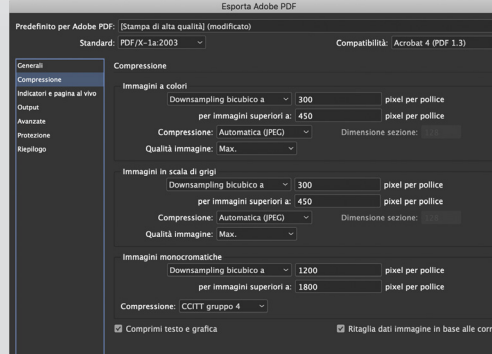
Esporta Adobe PDF

Predefinito per Adobe PDF: [Stampa di alta qualità] (modificato)

Standard: PDF/X-1a:2003

Compatibilità: Acrobat 4 (PDF 1.3)

Generali
Compressione
Indicatori e pagina al vivo
Output
Avanzate
Protezione
Riepilogo

Compressione

Immagini a colori
Downsampling bicubico a
300
pixel per pollice
per immagini superiori a:
450
pixel per pollice
Compressione: Automatica (JPEG)
Dimensione sezione: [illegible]
Qualità immagine: Max.

Immagini in scala di grigi
Downsampling bicubico a
300
pixel per pollice
per immagini superiori a:
450
pixel per pollice
Compressione: Automatica (JPEG)
Dimensione sezione: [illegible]
Qualità immagine: Max.

Immagini monocromatiche
Downsampling bicubico a
1200
pixel per pollice
per immagini superiori a:
1800
pixel per pollice
Compressione: CCITT gruppo 4

Comprimi testo e grafica
Ritaglia dati immagine in base alle corr